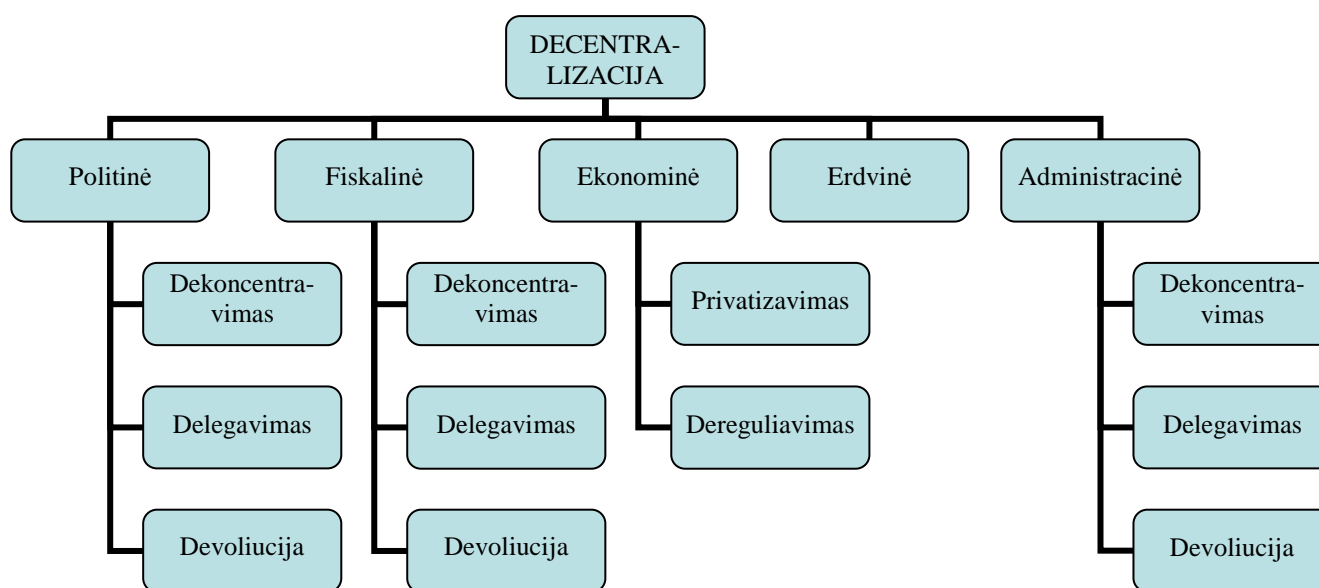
DECENTRALIZACIJA

Politinė

Dekoncentravimas

Delegavimas

Devoliucija

Fiskalinė

Dekoncentravimas

Delegavimas

Devoliucija

Ekonominė

Privatizavimas

Dereguliavimas

Erdvinė

Administracinė

Dekoncentravimas

Delegavimas

Devoliucija